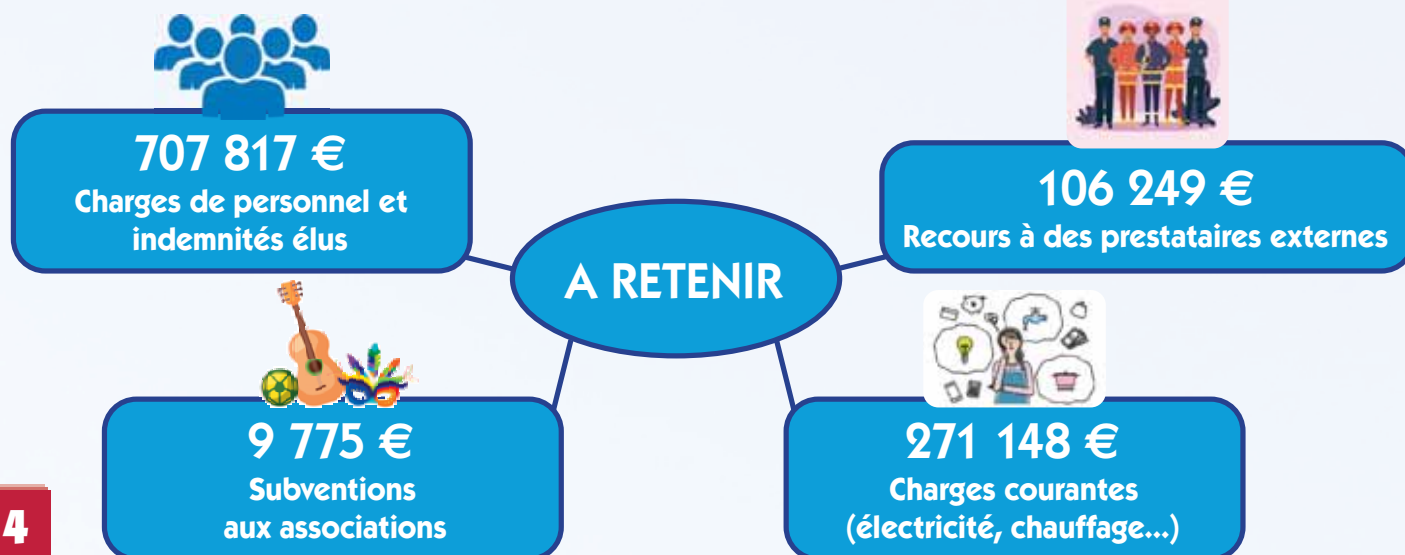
707 817 €
Charges de personnel et indemnités élus

106 249 €
Recours à des prestataires externes

A RETENIR

9 775 €
Subventions aux associations

271 148 €
Charges courantes (électricité, chauffage...)

4